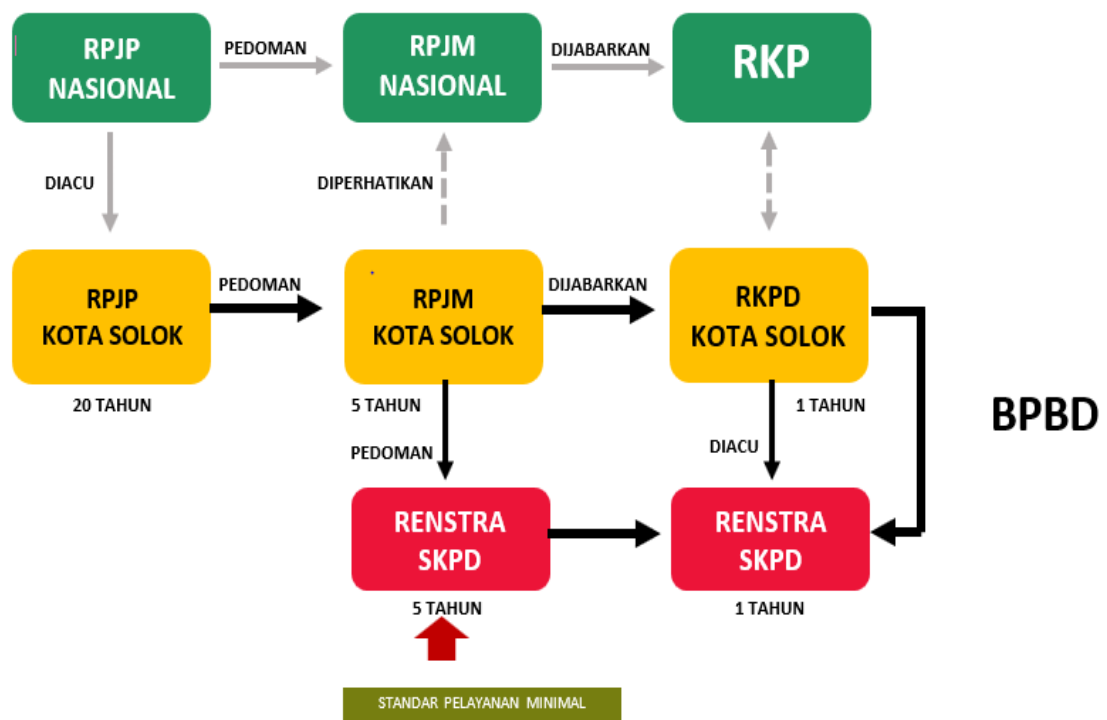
RPJP NASIONAL

PEDOMAN

RPJM NASIONAL

DIJABARKAN

RKP

DIACU

DIPERHATIKAN

RPJP KOTA SOLOK

PEDOMAN

RPJM KOTA SOLOK

DIJABARKAN

RKPD KOTA SOLOK

20 TAHUN

5 TAHUN

1 TAHUN

BPBD

PEDOMAN

DIACU

RENSTRA SKPD

RENSTRA SKPD

5 TAHUN

1 TAHUN

STANDAR PELAYANAN MINIMAL